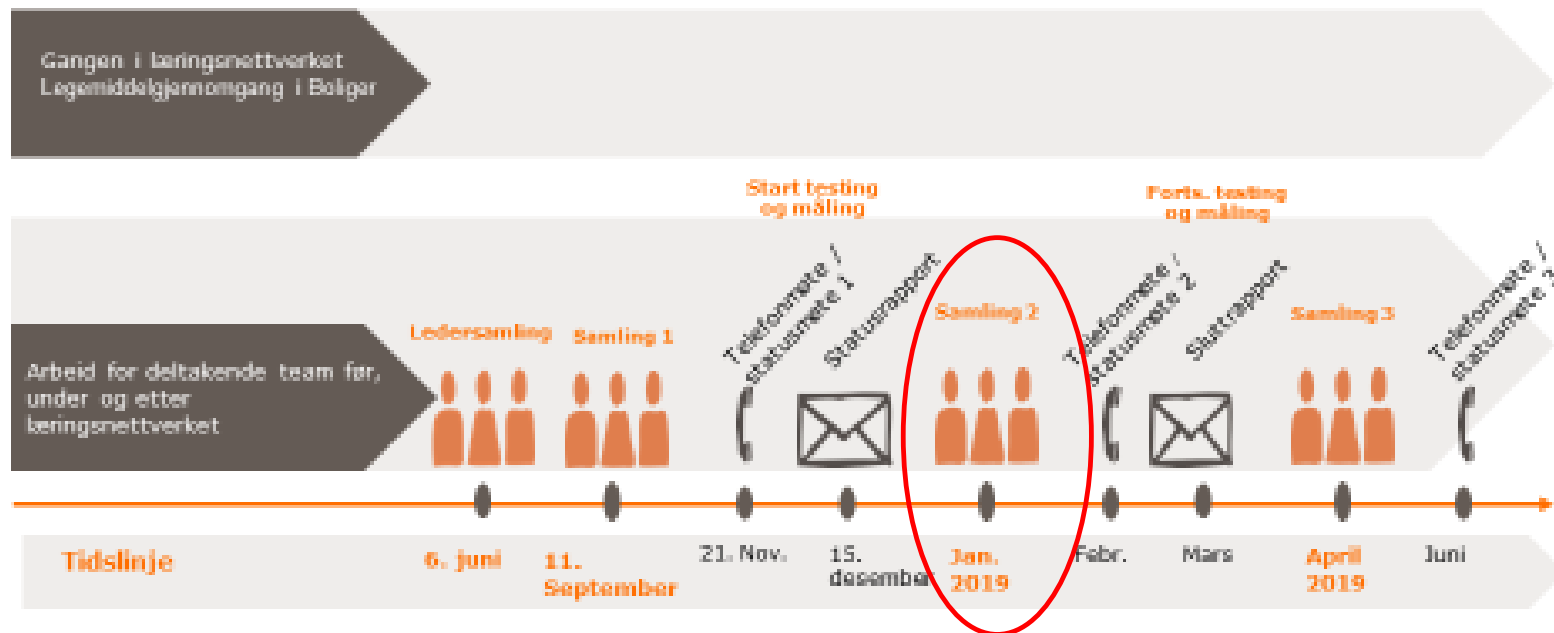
Gangen i læringsnettverket
Legemiddelgjennomgang i Boliger

Start testing og måling

Forts. testing og måling

Arbeid for deltakende team før, under og etter læringsnettverket

Ledersamling

Samling 1

Telefonmøte / statusmøte 1

Statusrapport

Samling 2

Telefonmøte / statusmøte 2

Sluttrapport

Samling 3

Telefonmøte / statusmøte 3

Tidslinje

6. juni

11. September

21. Nov.

15. desember

Jan. 2019

Febr.

Mars

April 2019

Juni